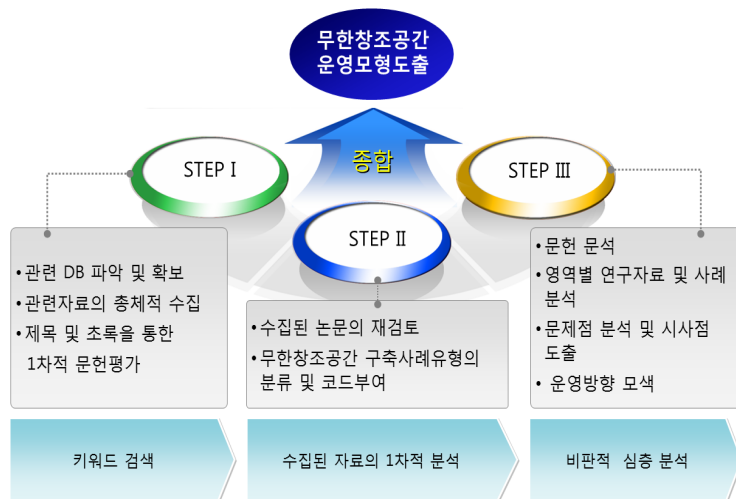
무한창조공간
운영모형도출

종합

STEP Ⅰ

•관련 DB 파악 및 확보
•관련자료의 총체적 수집
•제목 및 초록을 통한 1차적 문헌평가

키워드 검색

STEP Ⅱ

•수집된 논문의 재검토
•무한창조공간 구축사례유형의 분류 및 코드부여

수집된 자료의 1차적 분석

STEP Ⅲ

•문헌 문석
•영역별 연구자료 및 사례 분석
•문제점 분석 및 시사점 도출
• 운영방향 모색

비판적 심층 분석